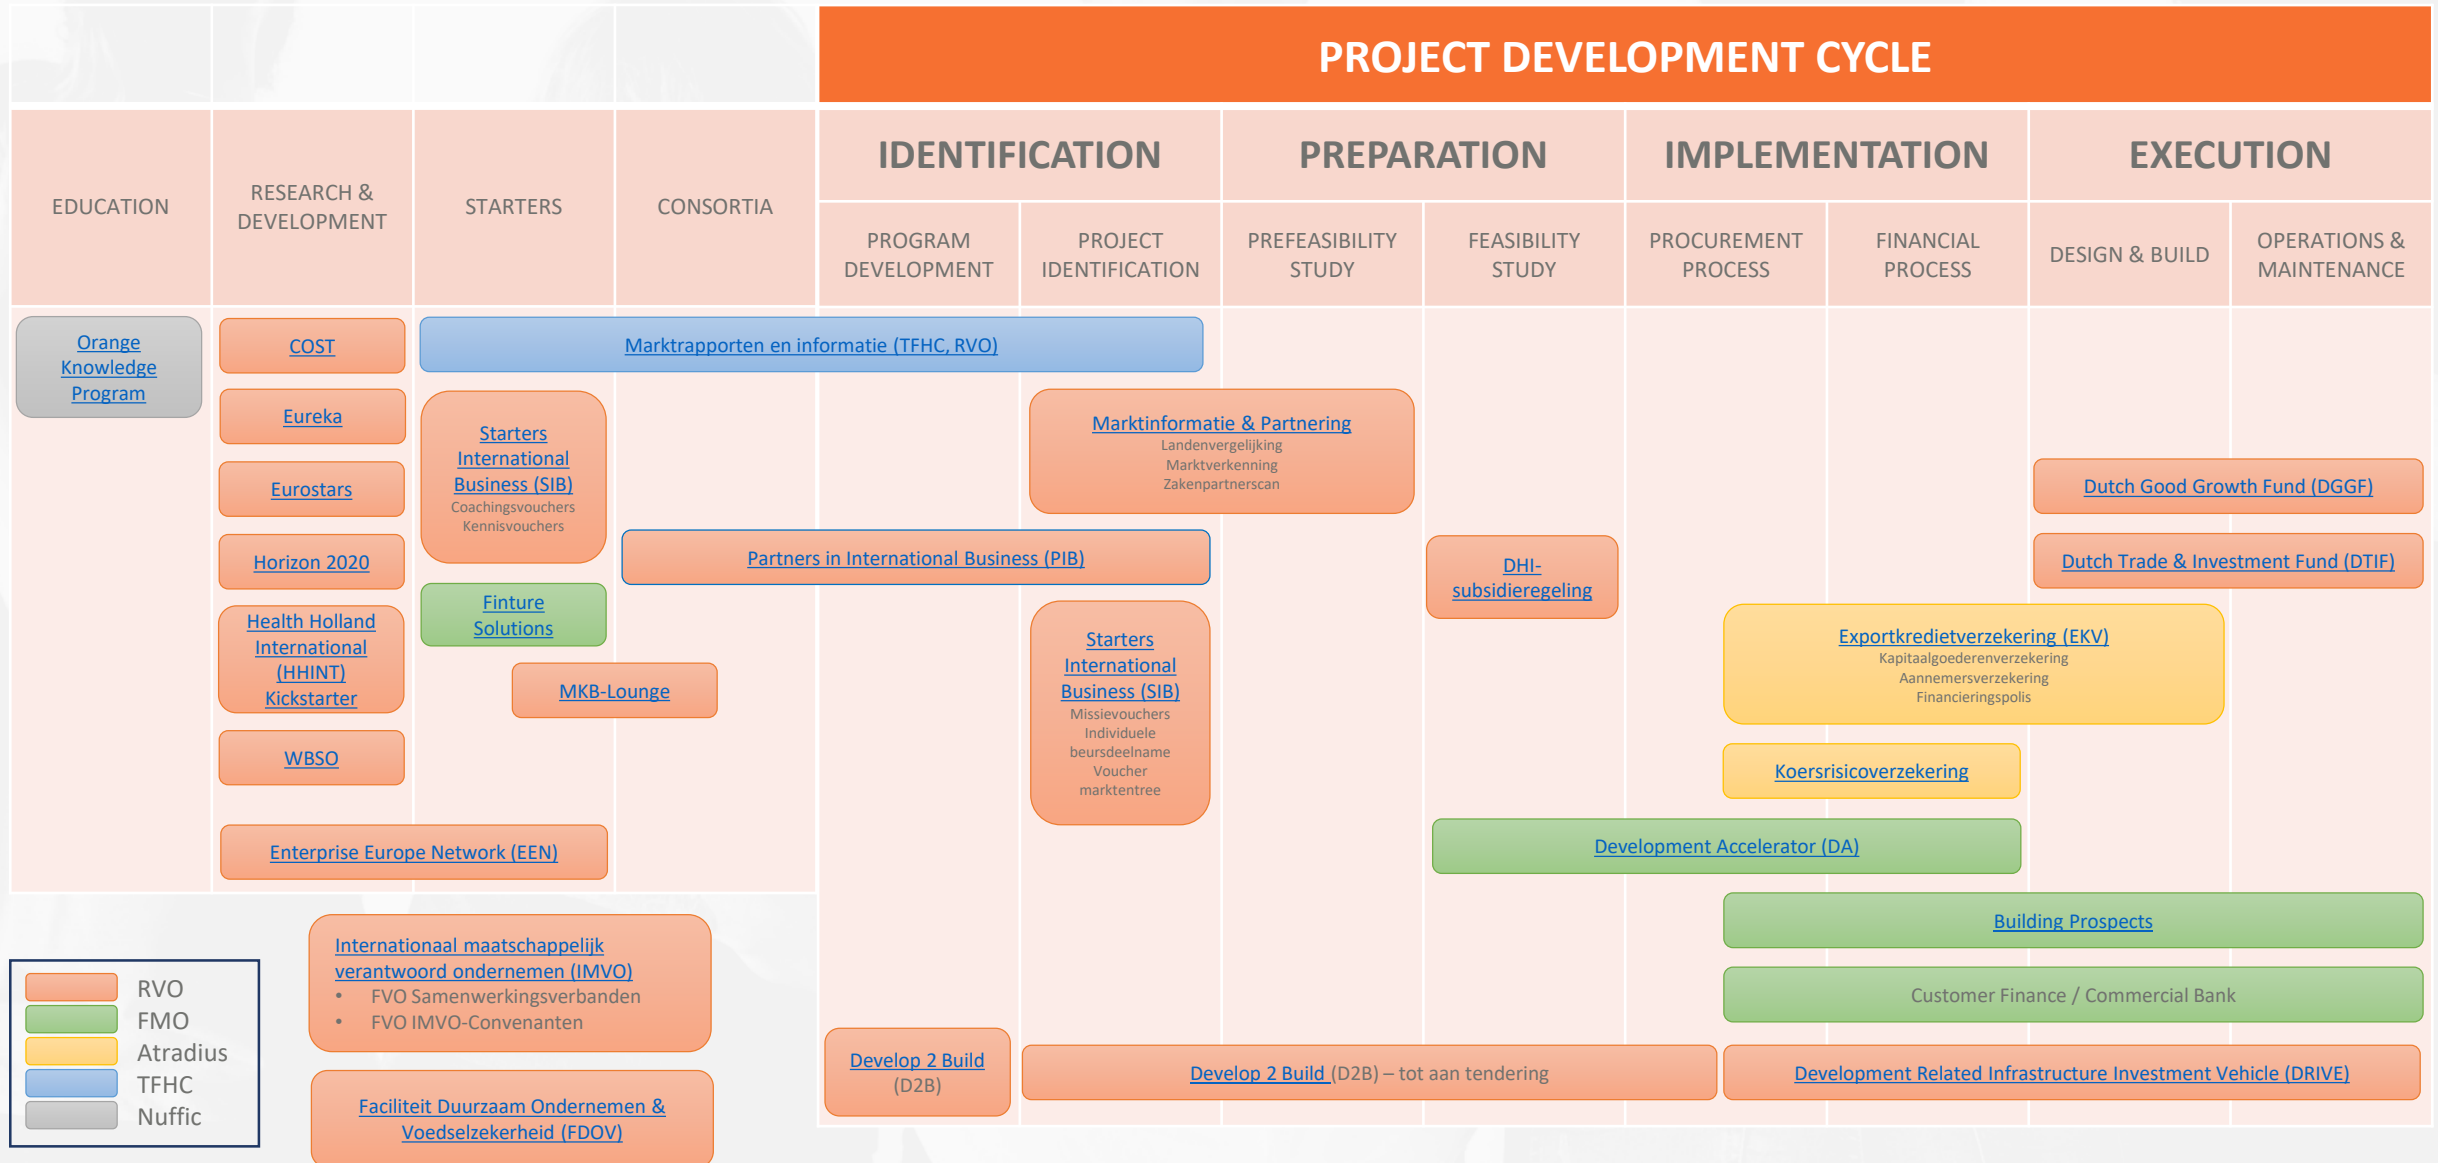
PROJECT DEVELOPMENT CYCLE

EDUCATION

RESEARCH & DEVELOPMENT

STARTERS

CONSORTIA

IDENTIFICATION

PREPARATION

IMPLEMENTATION

EXECUTION

PROGRAM DEVELOPMENT

PROJECT IDENTIFICATION

PREFEASIBILITY STUDY

FEASIBILITY STUDY

PROCUREMENT PROCESS

FINANCIAL PROCESS

DESIGN & BUILD

OPERATIONS & MAINTENANCE

Orange Knowledge Program

COST

Marktrapporten en informatie (TFHC, RVO)

Eureka

Starters International Business (SIB)
Coachingsvouchers
Kennisvouchers

Marktinformatie & Partnering
Landenvergelijking
Marktverkenning
Zakenpartnerscan

Eurostars

Dutch Good Growth Fund (DGGF)

Horizon 2020

Partners in International Business (PIB)

DHI-subsidieregeling

Dutch Trade & Investment Fund (DTIF)

Finture Solutions

Health Holland International (HHINT) Kickstarter

Starters International Business (SIB)
Missievouchers
Individuele beursdeelname
Voucher marktentree

Exportkredietverzekering (EKV)
Kapitaalgoederenverzekering
Aannemersverzekering
Financieringspolis

MKB-Lounge

WBSO

Koersrisicoverzekering

Enterprise Europe Network (EEN)

Development Accelerator (DA)

Building Prospects

Internationaal maatschappelijk verantwoord ondernemen (IMVO)
• FVO Samenwerkingsverbanden
• FVO IMVO-Convenanten

Customer Finance / Commercial Bank

RVO
FMO
Atradius
TFHC
Nuffic

Develop 2 Build (D2B)

Develop 2 Build (D2B) – tot aan tendering

Development Related Infrastructure Investment Vehicle (DRIVE)

Faciliteit Duurzaam Ondernemen & Voedselzekerheid (FDOV)